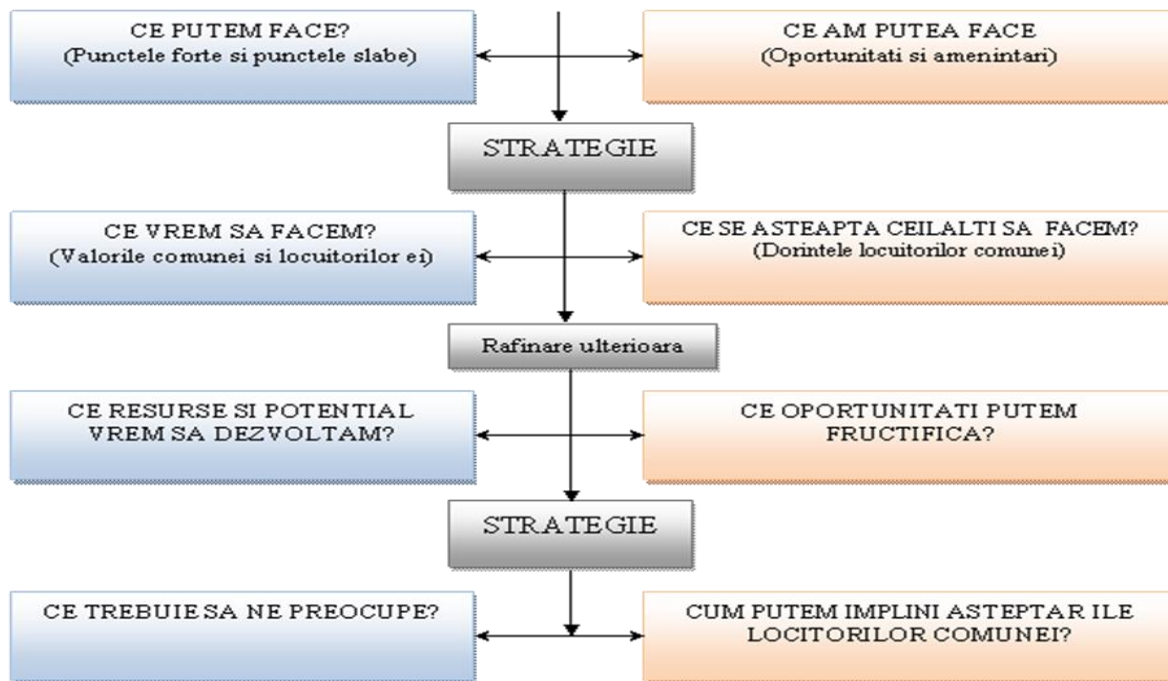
CE PUTEM FACE?
(Punctele forte si punctele slabe)

CE AM PUTEA FACE
(Oportunitati si amenintari)

STRATEGIE

CE VREM SA FACEM?
(Valorile comunei si locuitorilor ei)

CE SE ASTEAPTA CEILALTI SA FACEM?
(Dorintele locuitorilor comunei)

Rafinare ulterioara

CE RESURSE SI POTENTIAL VREM SA DEZVOLTAM?

CE OPORTUNITATI PUTEM FRUCTIFICA?

STRATEGIE

CE TREBUIE SA NE PREOCUPE?

CUM PUTEM IMPLINI ASTEPTAR ILE LOCITORILOR COMUNEI?